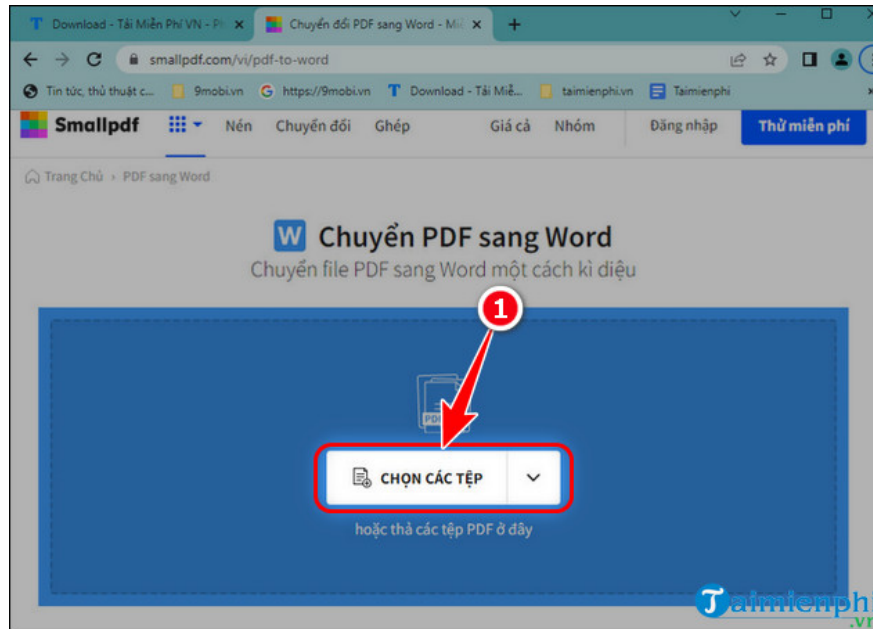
Download - Tải Miễn Phí VN - Pl ×
Chuyển đổi PDF sang Word - Mi ×
+

smallpdf.com/vi/pdf-to-word

Tin tức, thủ thuật c... 9mobi.vn https://9mobi.vn Download - Tải Miễ... taimienphi.vn Taimienphi

Smallpdf Nén Chuyển đổi Ghép Giá cả Nhóm Đăng nhập Thử miễn phí

Trang Chủ › PDF sang Word

W Chuyển PDF sang Word
Chuyển file PDF sang Word một cách kì diệu

1

PDF

CHỌN CÁC TỆP

hoặc thả các tệp PDF ở đây

Taimienphi.vn